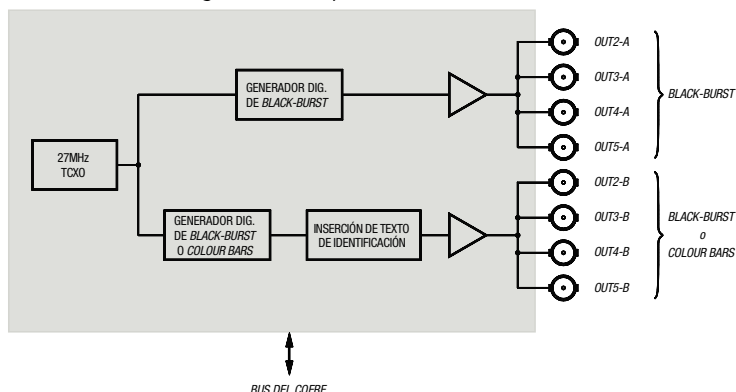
27MHz
TCXO

GENERADOR DIG.
DE BLACK-BURST

GENERADOR DIG.
DE BLACK-BURST
O COLOUR BARS

INSERCIÓN DE TEXTO
DE IDENTIFICACIÓN

OUT2-A
OUT3-A
OUT4-A
OUT5-A

BLACK-BURST

OUT2-B
OUT3-B
OUT4-B
OUT5-B

BLACK-BURST
o
COLOUR BARS

BUS DEL COFRE